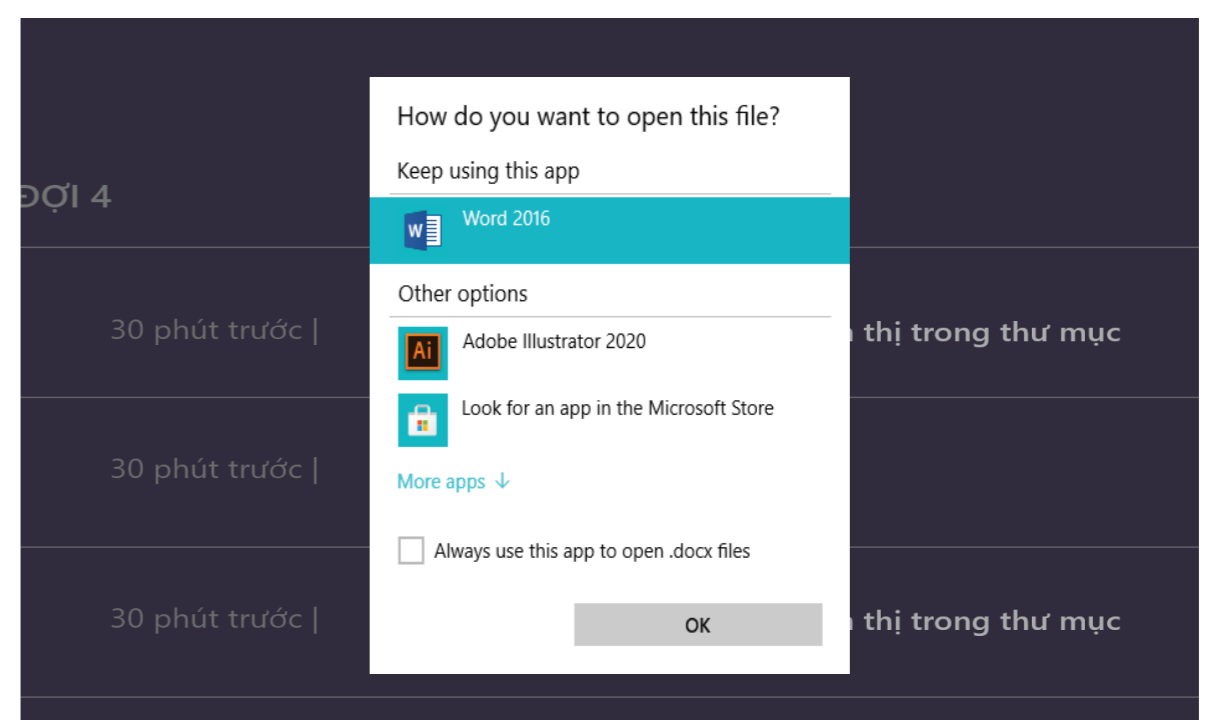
ĐỢI 4

30 phút trước |

thị trong thư mục

30 phút trước |

30 phút trước |

thị trong thư mục

How do you want to open this file?

Keep using this app

Word 2016

Other options

Adobe Illustrator 2020

Look for an app in the Microsoft Store

More apps ↓

Always use this app to open .docx files

OK